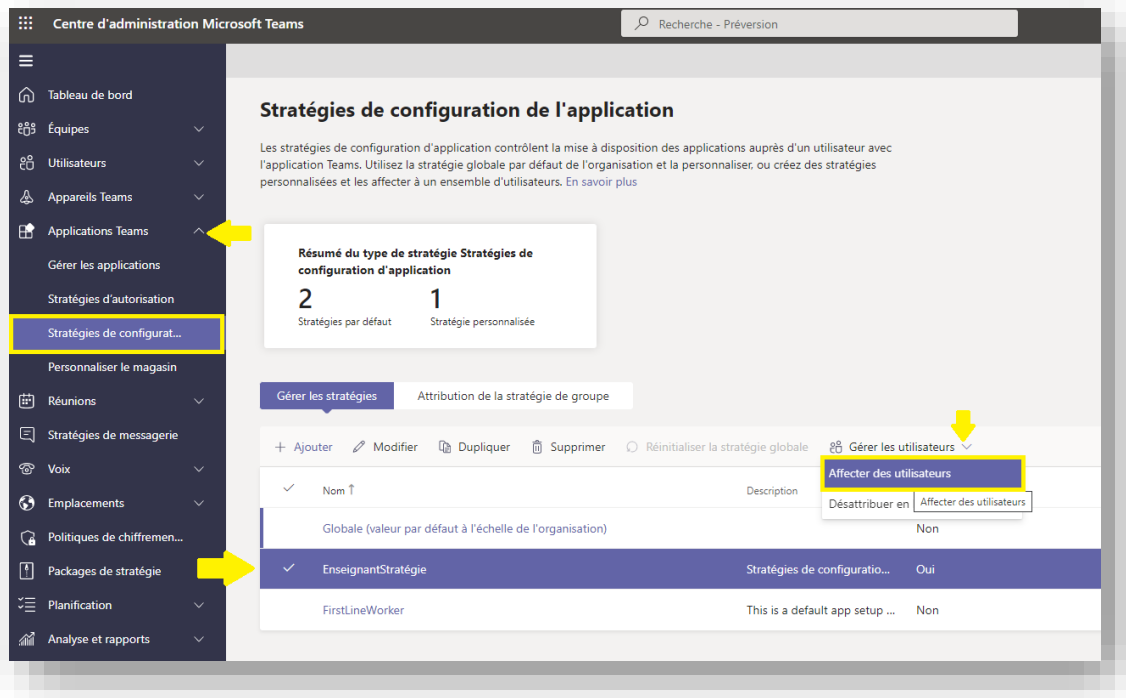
Centre d'administration Microsoft Teams

Recherche - Préversion

Tableau de bord
Équipes
Utilisateurs
Appareils Teams
Applications Teams
Gérer les applications
Stratégies d'autorisation
Stratégies de configurat...
Personnaliser le magasin
Réunions
Stratégies de messagerie
Voix
Emplacements
Politiques de chiffremen...
Packages de stratégie
Planification
Analyse et rapports

Stratégies de configuration de l'application

Les stratégies de configuration d'application contrôlent la mise à disposition des applications auprès d'un utilisateur avec l'application Teams. Utilisez la stratégie globale par défaut de l'organisation et la personnaliser, ou créez des stratégies personnalisées et les affecter à un ensemble d'utilisateurs. En savoir plus

Résumé du type de stratégie Stratégies de configuration d'application

2
Stratégies par défaut

1
Stratégie personnalisée

Gérer les stratégies
Attribution de la stratégie de groupe

+ Ajouter
Modifier
Dupliquer
Supprimer
Réinitialiser la stratégie globale
Gérer les utilisateurs

Affecter des utilisateurs
Désattribuer en
Affecter des utilisateurs

| | Nom ↑ | Description | |
|---|---|---|---|
| | Globale (valeur par défaut à l'échelle de l'organisation) | | Non |
| ✓ | EnseignantStratégie | Stratégies de configuratio... | Oui |
| | FirstLineWorker | This is a default app setup ... | Non |